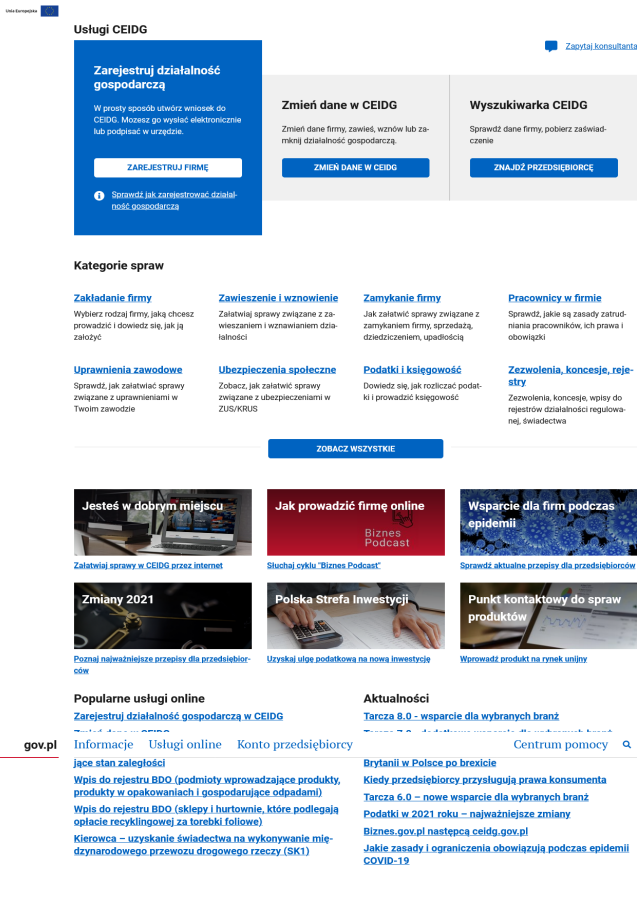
Unia Europejska

Usługi CEIDG

Zapytaj konsultanta

Zarejestruj działalność gospodarczą

W prosty sposób utwórz wniosek do CEIDG. Możesz go wysłać elektronicznie lub podpisać w urzędzie.

ZAREJESTRUJ FIRMĘ

Sprawdź jak zarejestrować działalność gospodarczą

Zmień dane w CEIDG

Zmień dane firmy, zawieś, wznów lub zamknij działalność gospodarczą.

ZMIEŃ DANE W CEIDG

Wyszukiwarka CEIDG

Sprawdź dane firmy, pobierz zaświadczenie

ZNAJDŹ PRZEDSIĘBIORCĘ

Kategorie spraw

Zakładanie firmy
Wybierz rodzaj firmy, jaką chcesz prowadzić i dowiedz się, jak ją założyć

Zawieszenie i wznowienie
Załatwiaj sprawy związane z zawieszaniem i wznawianiem działalności

Zamykanie firmy
Jak załatwić sprawy związane z zamykaniem firmy, sprzedażą, dziedziczeniem, upadłością

Pracownicy w firmie
Sprawdź, jakie są zasady zatrudniania pracowników, ich prawa i obowiązki

Uprawnienia zawodowe
Sprawdź, jak załatwiać sprawy związane z uprawnieniami w Twoim zawodzie

Ubezpieczenia społeczne
Zobacz, jak załatwić sprawy związane z ubezpieczeniami w ZUS/KRUS

Podatki i księgowość
Dowiedz się, jak rozliczać podatki i prowadzić księgowość

Zezwolenia, koncesje, rejestry
Zezwolenia, koncesje, wpisy do rejestrów działalności regulowanej, świadectwa

ZOBACZ WSZYSTKIE

Jesteś w dobrym miejscu
Załatwiaj sprawy w CEIDG przez internet

Jak prowadzić firmę online
Biznes Podcast
Słuchaj cyklu "Biznes Podcast"

Wsparcie dla firm podczas epidemii
Sprawdź aktualne przepisy dla przedsiębiorców

Zmiany 2021
Poznaj najważniejsze przepisy dla przedsiębiorców

Polska Strefa Inwestycji
Uzyskaj ulgę podatkową na nową inwestycję

Punkt kontaktowy do spraw produktów
Wprowadź produkt na rynek unijny

Popularne usługi online
Zarejestruj działalność gospodarczą w CEIDG
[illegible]

Aktualności
Tarcza 8.0 - wsparcie dla wybranych branż
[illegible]

gov.pl Informacje Usługi online Konto przedsiębiorcy Centrum pomocy

jące stan zaległości
Wpis do rejestru BDO (podmioty wprowadzające produkty, produkty w opakowaniach i gospodarujące odpadami)
Wpis do rejestru BDO (sklepy i hurtownie, które podlegają opłacie recyklingowej za torebki foliowe)
Kierowca – uzyskanie świadectwa na wykonywanie międzynarodowego przewozu drogowego rzeczy (SK1)

Brytanii w Polsce po brexicie
Kiedy przedsiębiorcy przysługują prawa konsumenta
Tarcza 6.0 – nowe wsparcie dla wybranych branż
Podatki w 2021 roku – najważniejsze zmiany
Biznes.gov.pl następcą ceidg.gov.pl
Jakie zasady i ograniczenia obowiązują podczas epidemii COVID-19